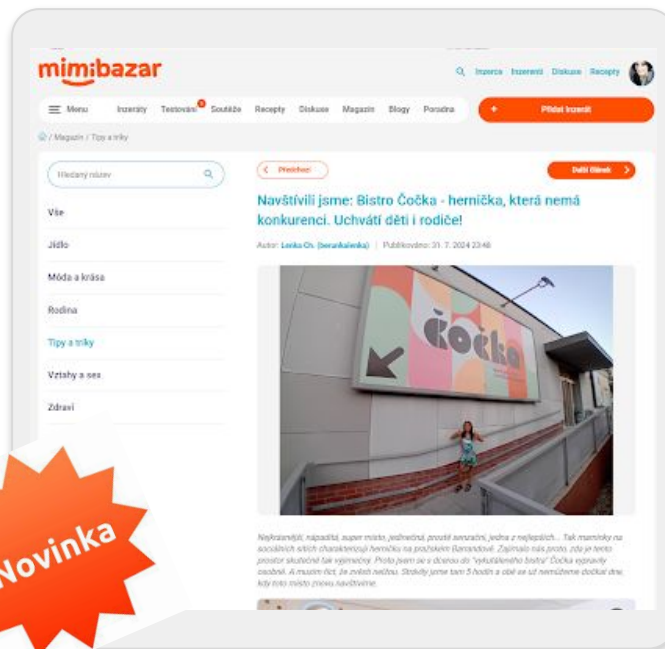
mimibazar

Inzerce Inzerent Diskuse Recepty

Menu Inzeráty Testování Soutěže Recepty Diskuse Magazín Blogy Poradna

+ Přidat inzerát

/ Magazín / Tipy a triky

Hledaný název

Vše

Jídlo

Móda a krása

Rodina

Tipy a triky

Vztahy a sex

Zdraví

< Předchozí

Další článek >

Navštívili jsme: Bistro Čočka - herníčka, která nemá konkurenci. Uchvátí děti i rodiče!

Autor: Lenka Ch. (beruskalenka) | Publikováno: 31. 7. 2024 23:46

čočka

Nejkrásnější, nápaditý, super místo, jedinečná, prostě senzační, jedna z nejlepších... Tak maminky na sociálních sítích charakterizují herníčku na pražském Barrandově. Zajímalo nás proto, zda je tento prostor skutečně tak výjimečný. Proto jsem se s dcerou do "vykuřáleného bistra" Čočka vypravily osobně. A musím říct, že zvěsti nelhou. Strávily jsme tam 5 hodin a obě se už nemůžeme dočkat dne, kdy toto místo znovu navštívíme.

Novinka